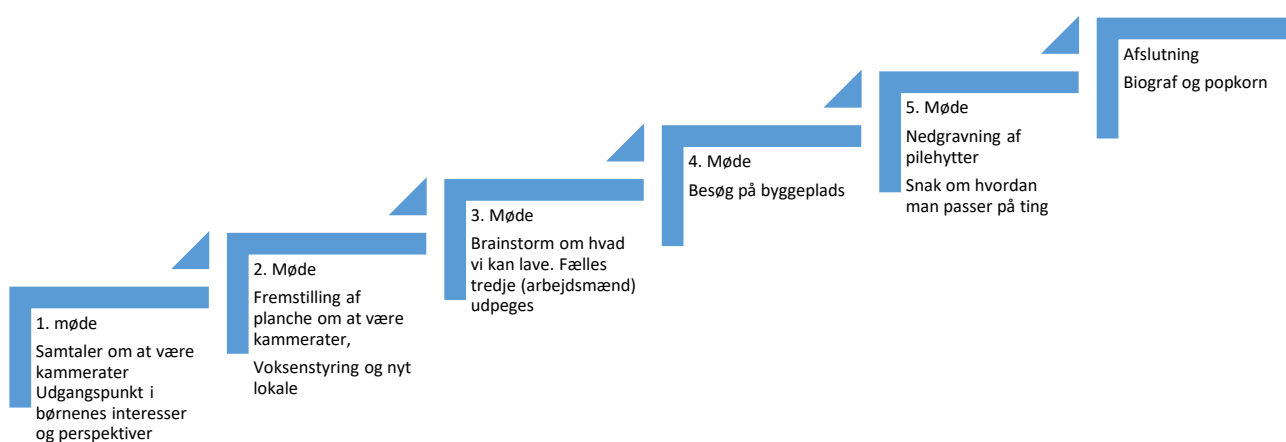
1. møde

Samtaler om at være kammerater Udgangspunkt i børnenes interesser og perspektiver

2. Møde

Fremstilling af planche om at være kammerater,

Voksenstyring og nyt lokale

3. Møde

Brainstorm om hvad vi kan lave. Fælles tredje (arbejdsmænd) udpeges

4. Møde

Besøg på byggeplads

5. Møde

Nedgravning af pilehytter

Snak om hvordan man passer på ting

Afslutning

Biograf og popkorn